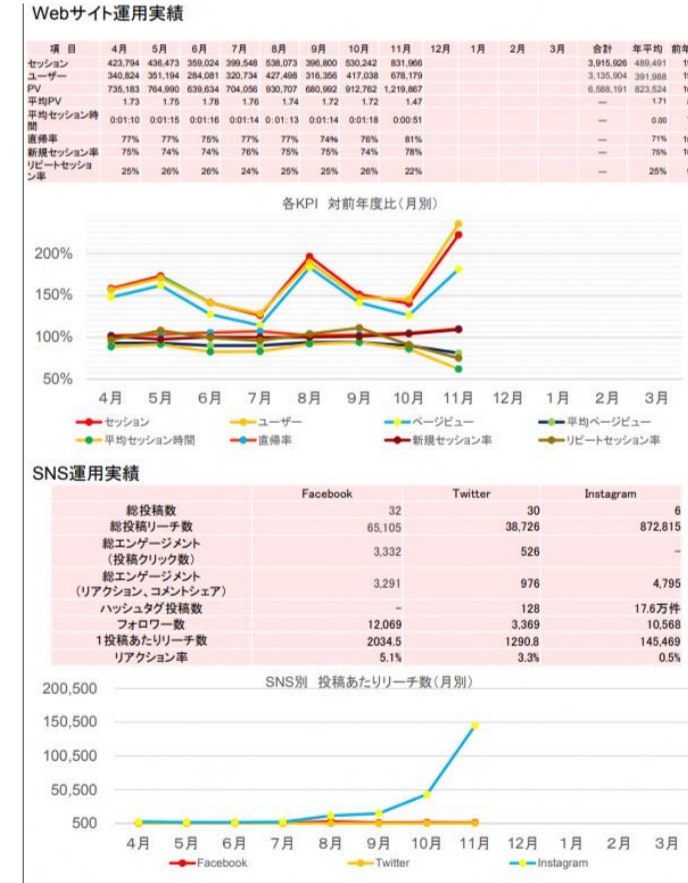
Webサイト運用実績

| 項目 | 4月 | 5月 | 6月 | 7月 | 8月 | 9月 | 10月 | 11月 | 12月 | 1月 | 2月 | 3月 | 合計 | 年平均 | 前年 |
|---|---|---|---|---|---|---|---|---|---|---|---|---|---|---|---|
| セッション | 423,794 | 436,473 | 359,024 | 399,548 | 538,073 | 396,800 | 530,242 | 831,966 | | | | | 3,915,926 | 489,491 | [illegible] |
| ユーザー | 340,824 | 351,194 | 284,081 | 320,734 | 427,498 | 316,356 | 417,038 | 678,179 | | | | | 3,135,904 | 391,988 | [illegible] |
| PV | 735,183 | 764,990 | 639,634 | 704,056 | 930,707 | 680,992 | 912,762 | 1,219,867 | | | | | 6,588,191 | 823,524 | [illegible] |
| 平均PV | 1.73 | 1.75 | 1.78 | 1.76 | 1.74 | 1.72 | 1.72 | 1.47 | | | | | ― | 1.71 | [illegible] |
| 平均セッション時間 | 0:01:10 | 0:01:15 | 0:01:16 | 0:01:14 | 0:01:13 | 0:01:14 | 0:01:18 | 0:00:51 | | | | | ― | 0.00 | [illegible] |
| 直帰率 | 77% | 77% | 75% | 77% | 77% | 74% | 76% | 81% | | | | | ― | 71% | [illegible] |
| 新規セッション率 | 75% | 74% | 74% | 76% | 75% | 75% | 74% | 78% | | | | | ― | 75% | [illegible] |
| リピートセッション率 | 25% | 26% | 26% | 24% | 25% | 25% | 26% | 22% | | | | | ― | 25% | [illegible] |

各KPI 対前年度比（月別）
200%
150%
100%
50%
4月 5月 6月 7月 8月 9月 10月 11月 12月 1月 2月 3月
セッション ユーザー ページビュー 平均ページビュー 平均セッション時間 直帰率 新規セッション率 リピートセッション率

SNS運用実績

| | Facebook | Twitter | Instagram |
|---|---|---|---|
| 総投稿数 | 32 | 30 | 6 |
| 総投稿リーチ数 | 65,105 | 38,726 | 872,815 |
| 総エンゲージメント（投稿クリック数） | 3,332 | 526 | ― |
| 総エンゲージメント（リアクション、コメントシェア） | 3,291 | 976 | 4,795 |
| ハッシュタグ投稿数 | ― | 128 | 17.6万件 |
| フォロワー数 | 12,069 | 3,369 | 10,568 |
| 1投稿あたりリーチ数 | 2034.5 | 1290.8 | 145,469 |
| リアクション率 | 5.1% | 3.3% | 0.5% |

SNS別 投稿あたりリーチ数（月別）
200,500
150,500
100,500
50,500
500
4月 5月 6月 7月 8月 9月 10月 11月 12月 1月 2月 3月
Facebook Twitter Instagram